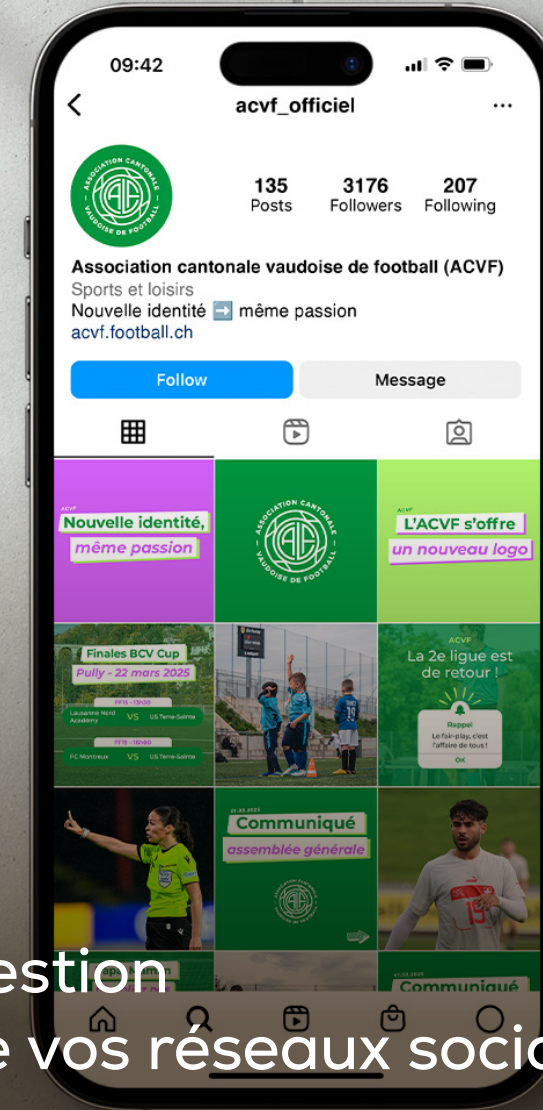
09:42

acvf_officiel

...

ASSOCIATION CANTONALE VAUDOISE DE FOOTBALL

135
Posts

3176
Followers

207
Following

Association cantonale vaudoise de football (ACVF)
Sports et loisirs
Nouvelle identité ➡️ même passion
acvf.football.ch

Follow

Message

ACVF
Nouvelle identité, même passion

ASSOCIATION CANTONALE VAUDOISE DE FOOTBALL

ACVF
L'ACVF s'offre un nouveau logo

Finales BCV Cup
Pully - 22 mars 2025
FF15 - 13h30
Lausanne Nord Académy VS US Terre-Sainte
FF19 - 16h00
FC Montreux VS US Terre-Sainte

ACVF
La 2e ligue est de retour !
Rappel
Le fair-play, c'est l'affaire de tous !
OK

Communiqué
assemblée générale

Communiqué

estion
e vos réseaux socia